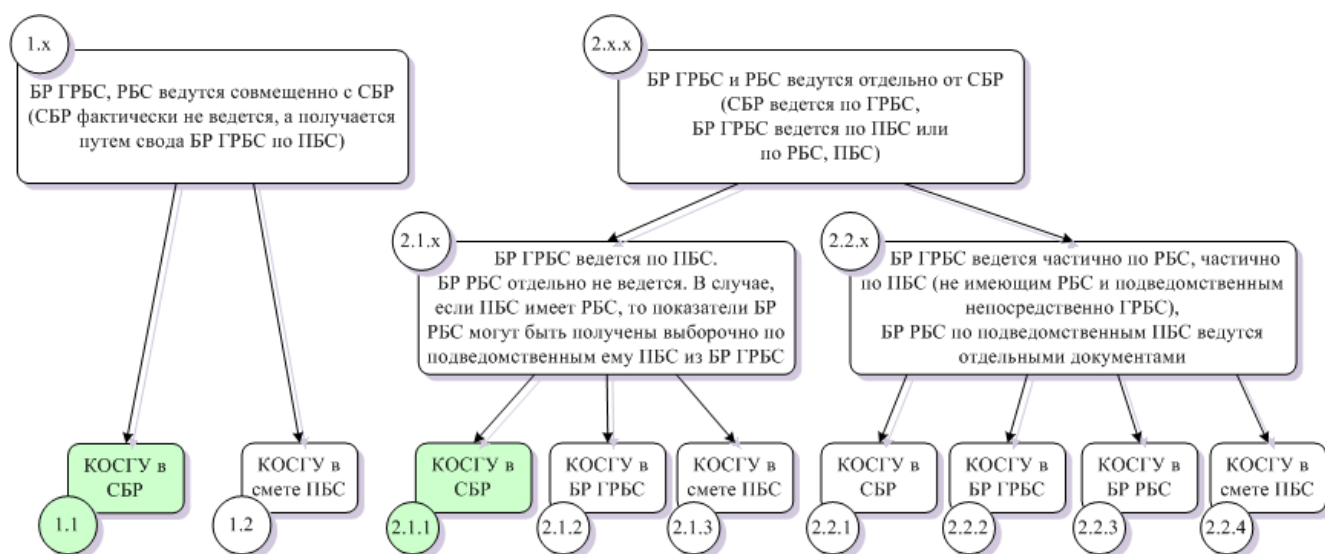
1.x

БР ГРБС, РБС ведутся совмещенно с СБР (СБР фактически не ведется, а получается путем свода БР ГРБС по ПБС)

2.x.x

БР ГРБС и РБС ведутся отдельно от СБР (СБР ведется по ГРБС, БР ГРБС ведется по ПБС или по РБС, ПБС)

2.1.x

БР ГРБС ведется по ПБС. БР РБС отдельно не ведется. В случае, если ПБС имеет РБС, то показатели БР РБС могут быть получены выборочно по подведомственным ему ПБС из БР ГРБС

2.2.x

БР ГРБС ведется частично по РБС, частично по ПБС (не имеющим РБС и подведомственным непосредственно ГРБС), БР РБС по подведомственным ПБС ведутся отдельными документами

КОСГУ в СБР

1.1

КОСГУ в смете ПБС

1.2

КОСГУ в СБР

2.1.1

КОСГУ в БР ГРБС

2.1.2

КОСГУ в смете ПБС

2.1.3

КОСГУ в СБР

2.2.1

КОСГУ в БР ГРБС

2.2.2

КОСГУ в БР РБС

2.2.3

КОСГУ в смете ПБС

2.2.4